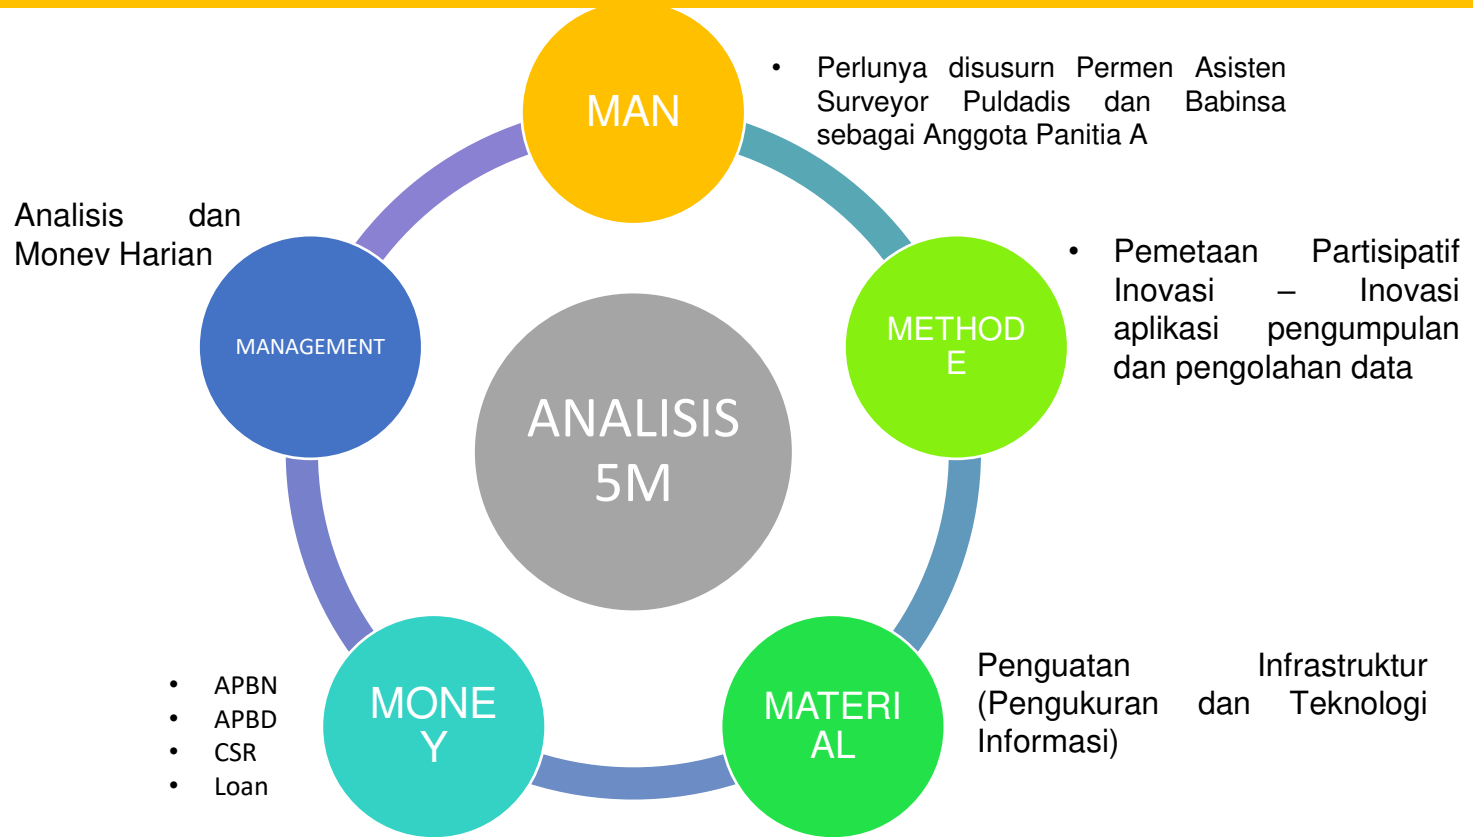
MAN

• Perlunya disusurn Permen Asisten Surveyor Puldadis dan Babinsa sebagai Anggota Panitia A

Analisis dan Monev Harian

MANAGEMENT

ANALISIS 5M

METHODE

• Pemetaan Partisipatif Inovasi – Inovasi aplikasi pengumpulan dan pengolahan data

• APBN
• APBD
• CSR
• Loan

MONEY

MATERIAL

Penguatan Infrastruktur (Pengukuran dan Teknologi Informasi)